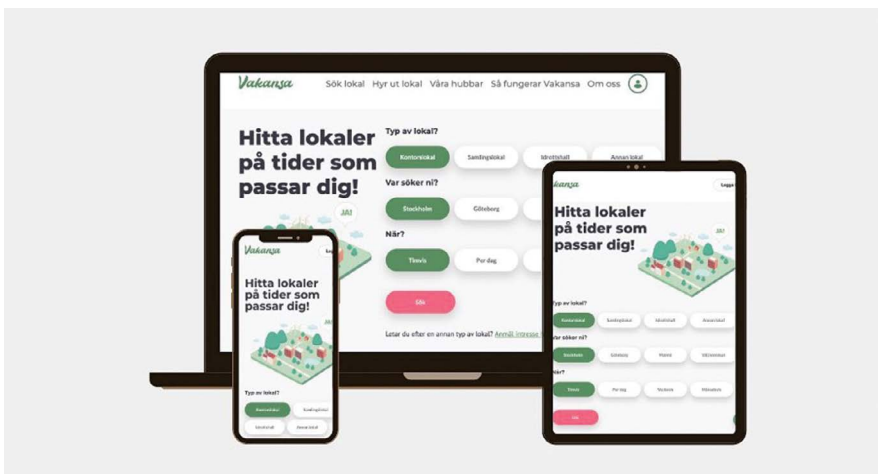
Vakansa
Sök lokal Hyr ut lokal Våra hubbar Så fungerar Vakansa Om oss

Hitta lokaler på tider som passar dig!

JA!

Typ av lokal?
Kontorslokal Samlingslokal Idrottshall Annan lokal

Var söker ni?
Stockholm Göteborg

När?
Timvis Per dag

Sök

Letar du efter en annan typ av lokal? Anmäl intresse

Vakansa
Logga

Hitta lokaler på tider som passar dig!

JA!

Typ av lokal?
Kontorslokal Samlingslokal Idrottshall Annan lokal

Var söker ni?
Stockholm Göteborg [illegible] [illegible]

När?
Timvis Per dag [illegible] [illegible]

Sök

Vakansa
Logg

Hitta lokaler på tider som passar dig!

Typ av lokal?
Kontorslokal Samlingslokal
Idrottshall Annan lokal